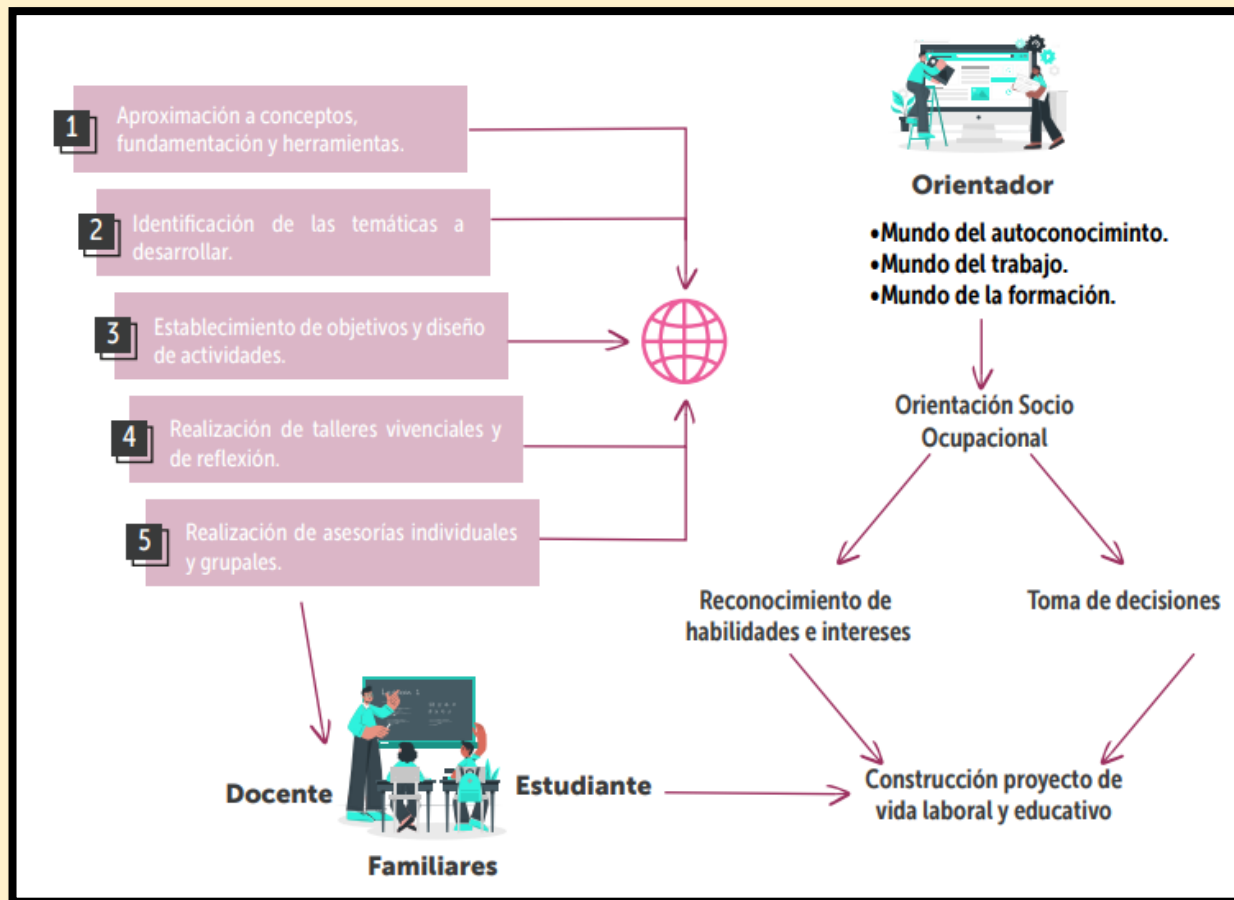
1 Aproximación a conceptos, fundamentación y herramientas.

2 Identificación de las temáticas a desarrollar.

3 Establecimiento de objetivos y diseño de actividades.

4 Realización de talleres vivenciales y de reflexión.

5 Realización de asesorías individuales y grupales.

Orientador

•Mundo del autoconocimінто.
•Mundo del trabajo.
•Mundo de la formación.

Orientación Socio Ocupacional

Reconocimiento de habilidades e intereses

Toma de decisiones

Docente

Estudiante

Familiares

Construcción proyecto de vida laboral y educativo